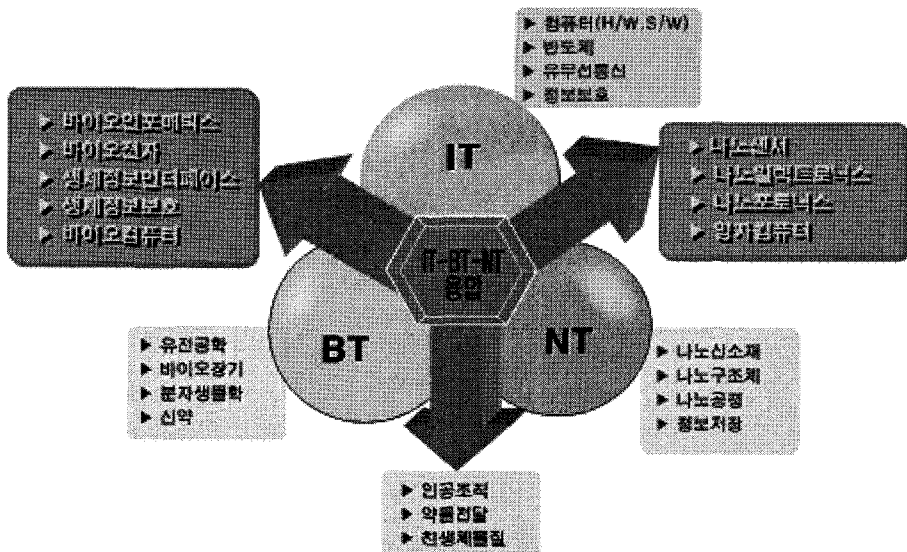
▶ 컴퓨터(H/W.S/W)
▶ 반도체
▶ 유무선통신
▶ 정보보호

▶ 바이오인포매틱스
▶ 바이오전자
▶ 생체정보인터페이스
▶ 생체정보보호
▶ 바이오컴퓨터

IT

▶ 나노센서
▶ 나노일렉트로닉스
▶ 나노포토닉스
▶ 양자컴퓨터

IT-BT-NT 융합

BT

NT

▶ 유전공학
▶ 바이오장기
▶ 분자생물학
▶ 신약

▶ 나노신소재
▶ 나노구조체
▶ 나노공정
▶ 정보저장

▶ 인공조직
▶ 약물전달
▶ 천생체물질